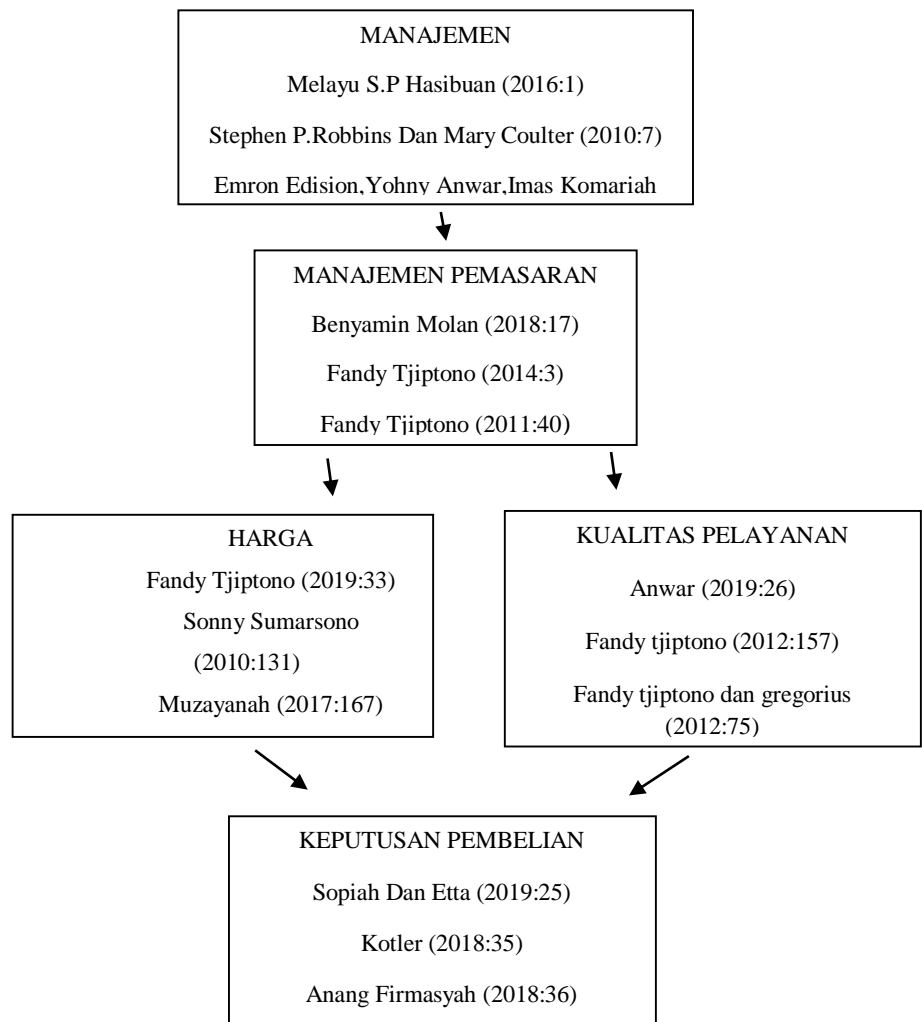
MANAJEMEN

Melayu S.P Hasibuan (2016:1)

Stephen P.Robbins Dan Mary Coulter (2010:7)

Emron Edision,Yohny Anwar,Imas Komariah

MANAJEMEN PEMASARAN

Benyamin Molan (2018:17)

Fandy Tjiptono (2014:3)

Fandy Tjiptono (2011:40)

HARGA

Fandy Tjiptono (2019:33)

Sonny Sumarsono (2010:131)

Muzayanah (2017:167)

KUALITAS PELAYANAN

Anwar (2019:26)

Fandy tjiptono (2012:157)

Fandy tjiptono dan gregorius (2012:75)

KEPUTUSAN PEMBELIAN

Sopiah Dan Etta (2019:25)

Kotler (2018:35)

Anang Firmasyah (2018:36)